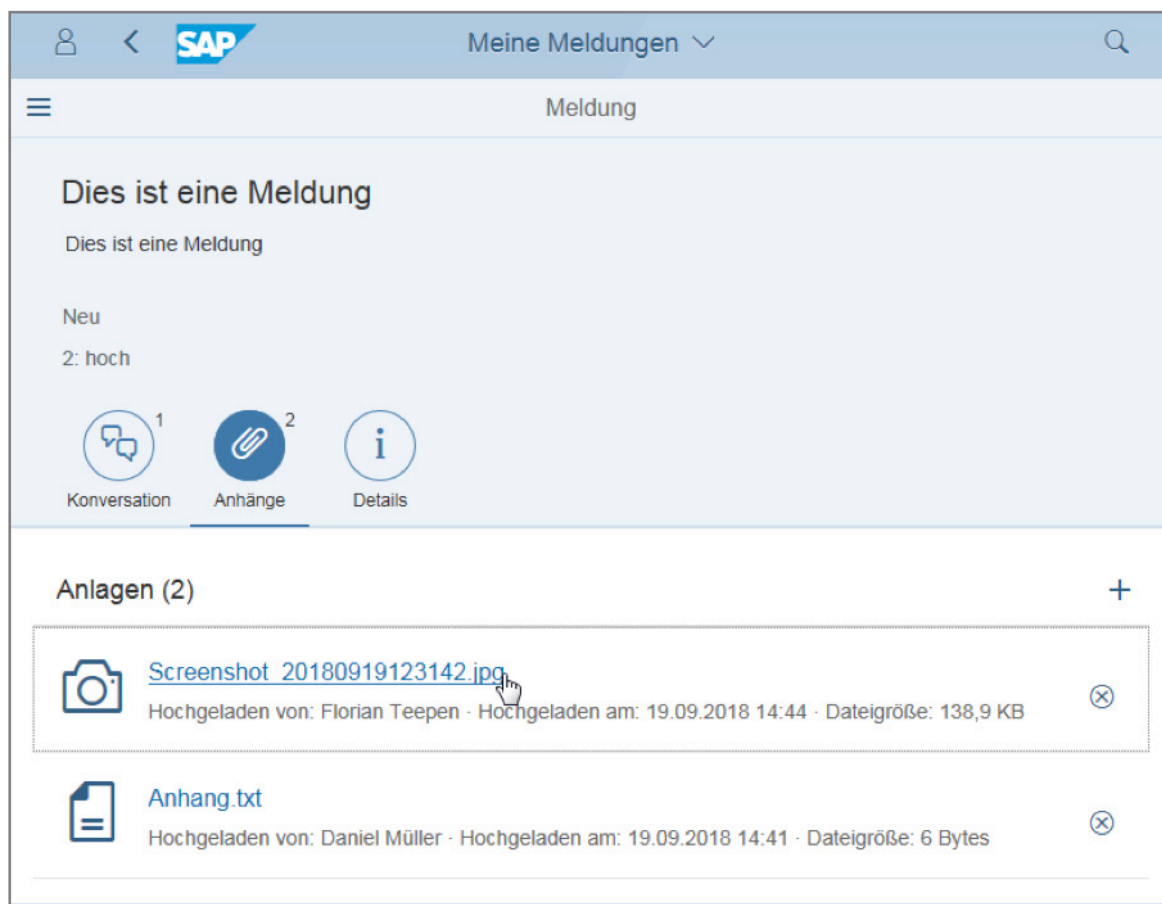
SAP
Meine Meldungen

Meldung

Dies ist eine Meldung

Dies ist eine Meldung

Neu

2: hoch

1
Konversation

2
Anhänge

Details

Anlagen (2)

+

Screenshot_20180919123142.jpg

Hochgeladen von: Florian Teepen · Hochgeladen am: 19.09.2018 14:44 · Dateigröße: 138,9 KB

Anhang.txt

Hochgeladen von: Daniel Müller · Hochgeladen am: 19.09.2018 14:41 · Dateigröße: 6 Bytes